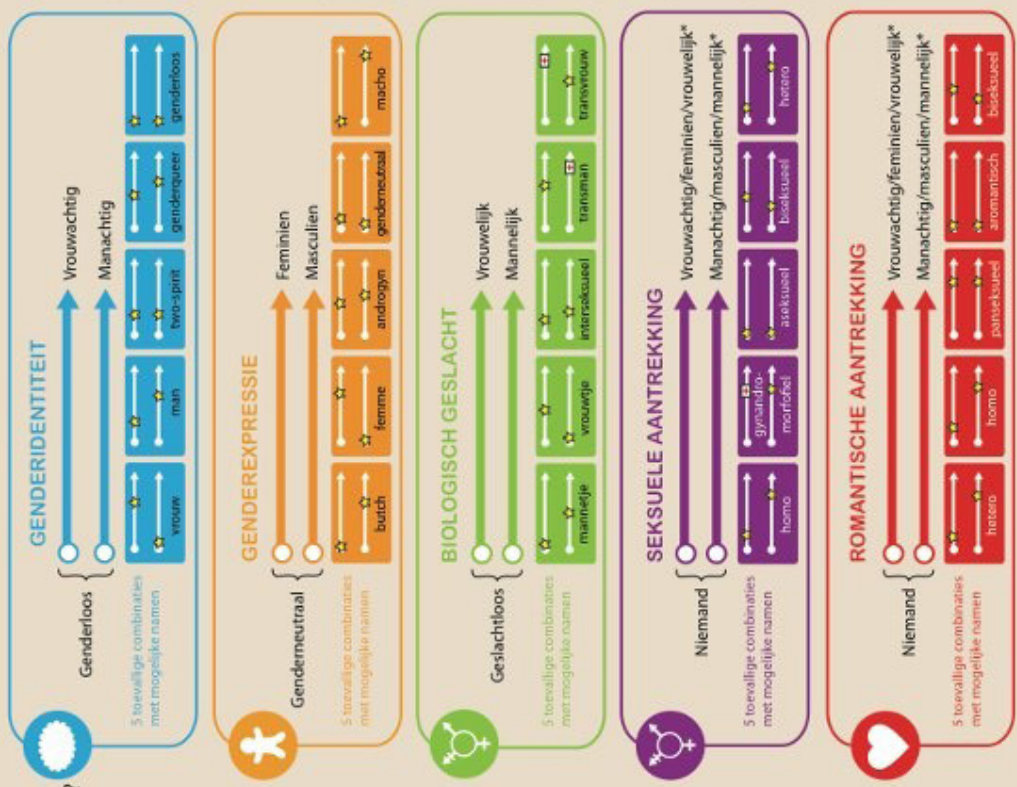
GENDERIDENTITEIT

Genderloos

Vrouwachtig

Manachtig

5 toevallige combinaties met mogelijke namen

vrouw

man

two-spirit

genderqueer

genderloos

GENDEREXPRESSIE

Genderneutraal

Feminien

Masculien

5 toevallige combinaties met mogelijke namen

butch

femme

androgyn

genderneutraal

macho

BIOLOGISCH GESLACHT

Geslachtloos

Vrouwelijk

Mannelijk

5 toevallige combinaties met mogelijke namen

mannetje

vrouwtje

interseksueel

transman

transvrouw

SEKSUELE AANTREKKING

Niemand

Vrouwachtig/feminien/vrouwelijk*

Manachtig/masculien/mannelijk*

5 toevallige combinaties met mogelijke namen

homo

gynandro-morfofiel

aseksueel

biseksueel

hetero

ROMANTISCHE AANTREKKING

Niemand

Vrouwachtig/feminien/vrouwelijk*

Manachtig/masculien/mannelijk*

5 toevallige combinaties met mogelijke namen

hetero

homo

panseksueel

aromantisch

biseksueel